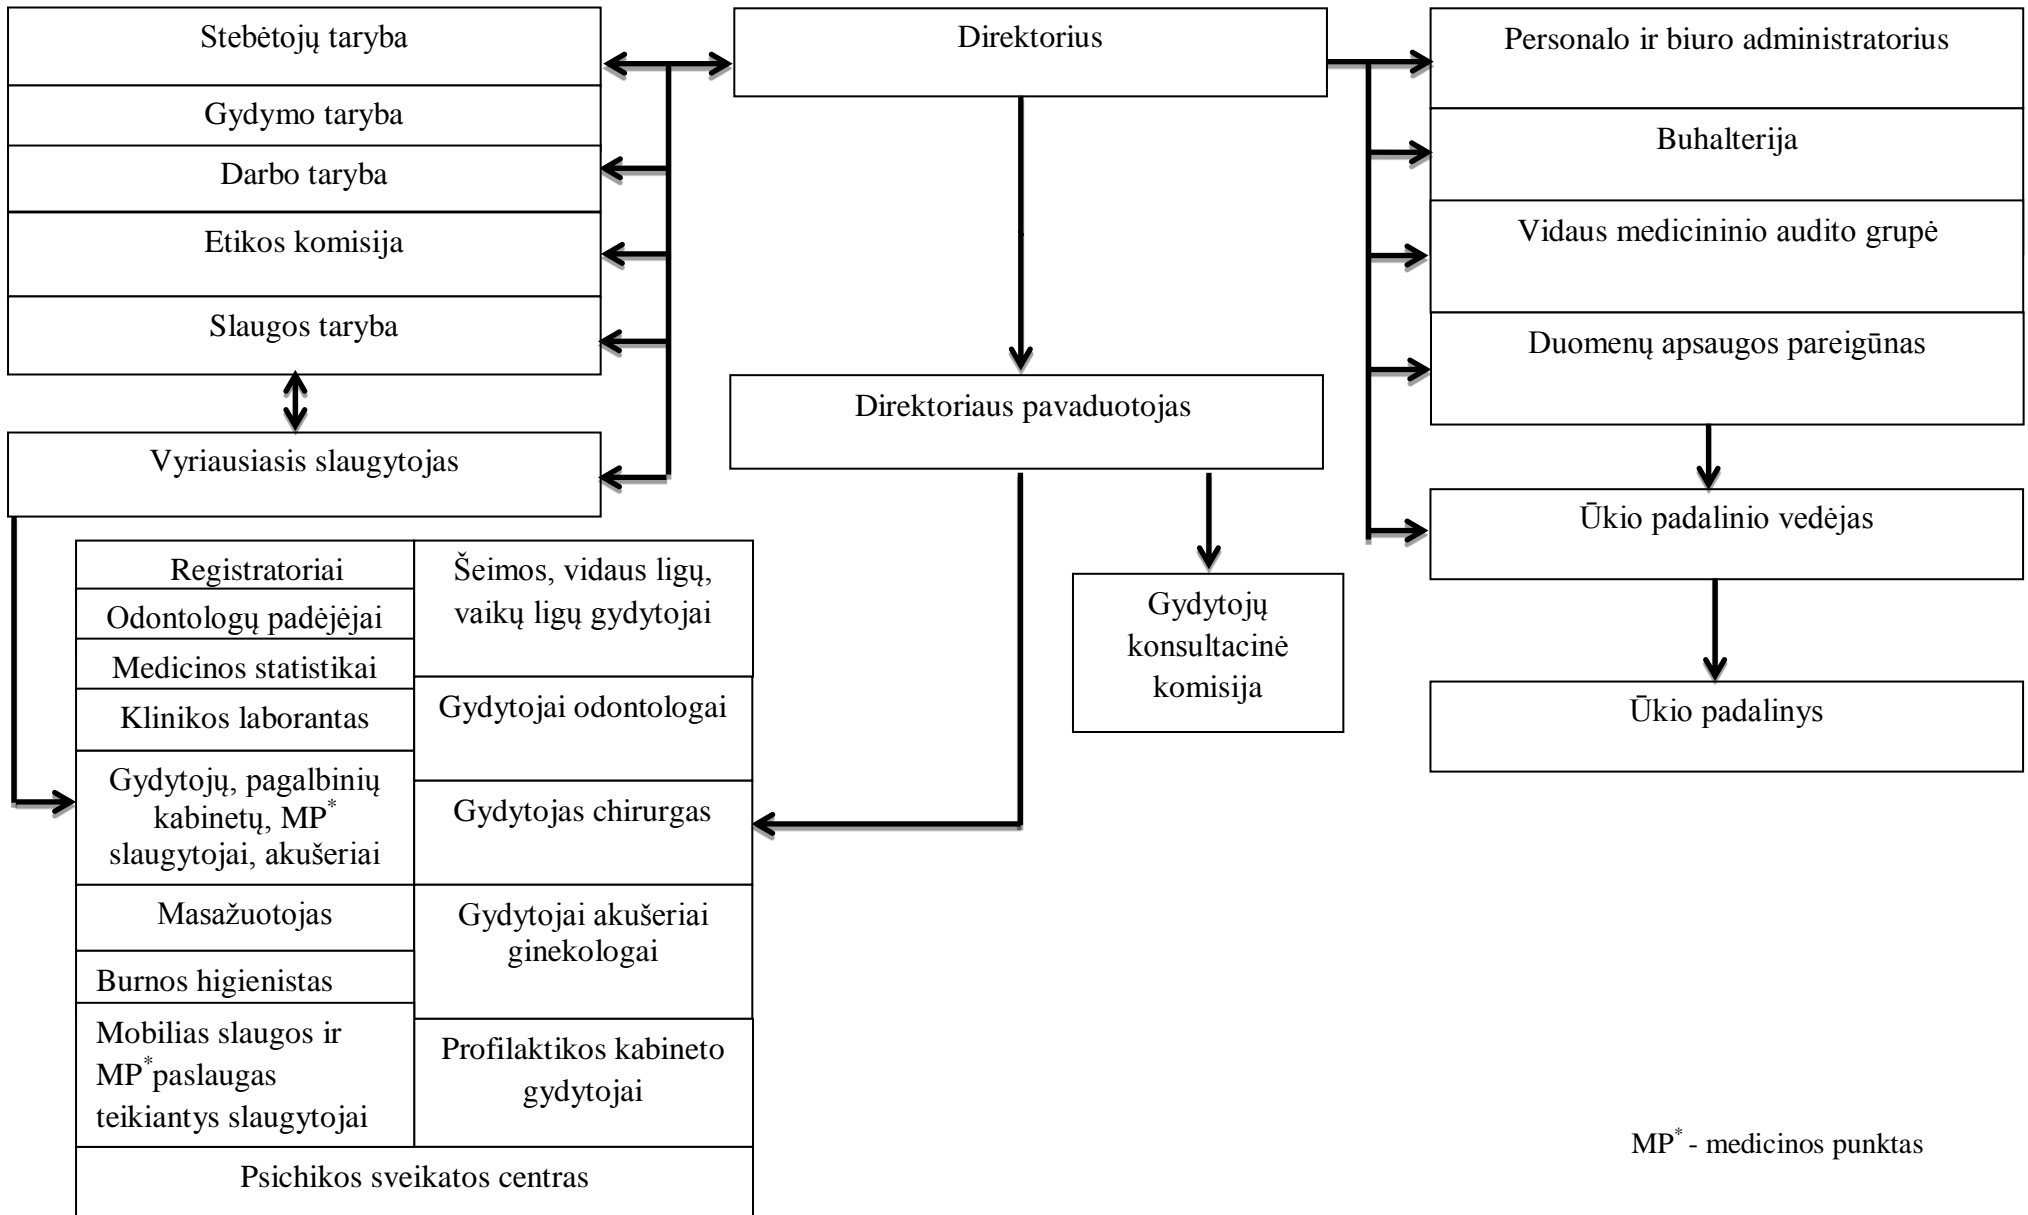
Stebėtojų taryba

Gydymo taryba

Darbo taryba

Etikos komisija

Slaugos taryba

Vyriausiasis slaugytojas

Direktorius

Direktoriaus pavaduotojas

Gydytojų konsultacinė komisija

Personalo ir biuro administratorius

Buhalterija

Vidaus medicininio audito grupė

Duomenų apsaugos pareigūnas

Ūkio padalinio vedėjas

Ūkio padalinys

Registratoriai

Odontologų padėjėjai

Medicinos statistikai

Klinikos laborantas

Gydytojų, pagalbinių kabinetų, MP$^*$ slaugytojai, akušeriai

Masažuotojas

Burnos higienistas

Mobilias slaugos ir MP$^*$paslaugas teikiantys slaugytojai

Šeimos, vidaus ligų, vaikų ligų gydytojai

Gydytojai odontologai

Gydytojas chirurgas

Gydytojai akušeriai ginekologai

Profilaktikos kabineto gydytojai

Psichikos sveikatos centras

MP$^*$ - medicinos punktas